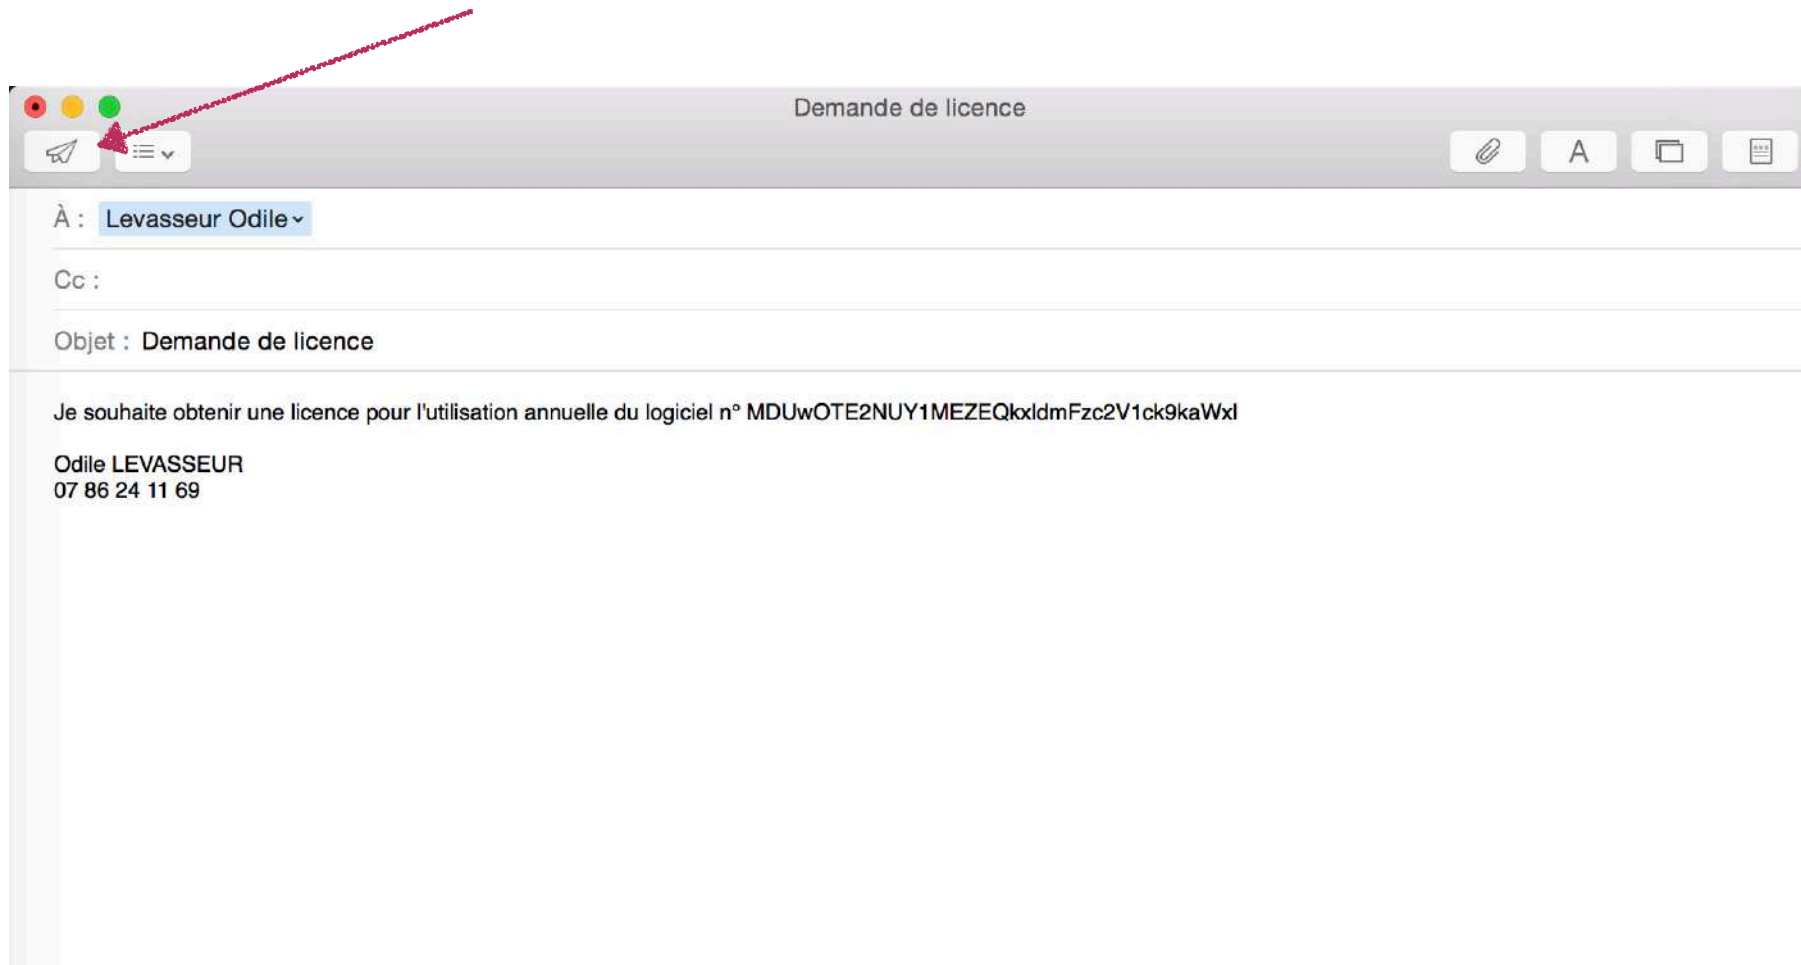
Demande de licence

A

À : Levasseur Odile

Cc :

Objet : Demande de licence

Je souhaite obtenir une licence pour l'utilisation annuelle du logiciel n° MDUwOTE2NUY1MEZEQkxldmFzc2V1ck9kaWxl

Odile LEVASSEUR
07 86 24 11 69